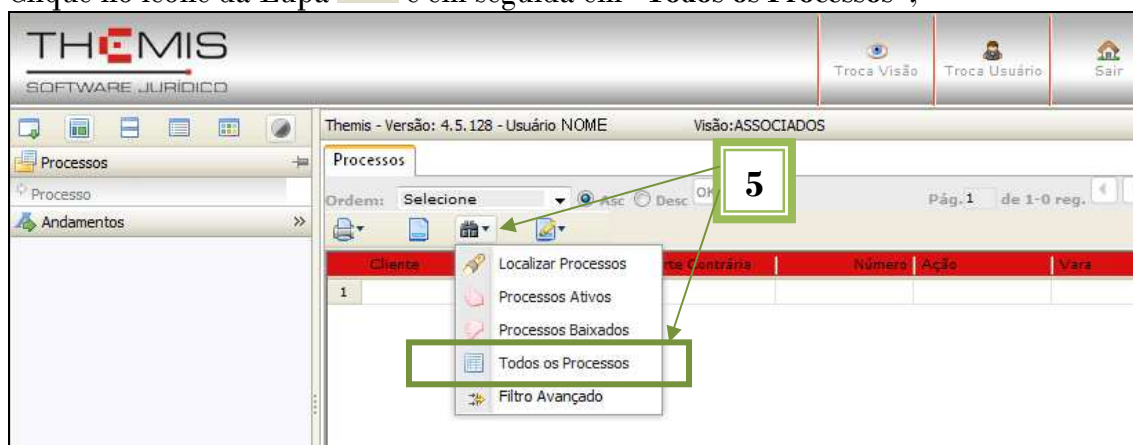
Clique no ícone da Lupa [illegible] e em seguida em "Todos os Processos";

THEMIS
SOFTWARE JURÍDICO

Troca Visão | Troca Usuário | Sair

Processos
Processo
Andamentos »

Themis - Versão: 4.5.128 - Usuário NOME    Visão:ASSOCIADOS

Processos

Ordem: Selecione  Asc  Desc  OK    Pág. 1 de 1-0 reg.

5

| Cliente | Parte Contrária | Número | Ação | Vara |
|---|---|---|---|---|
| 1 | | | | |

Localizar Processos
Processos Ativos
Processos Baixados
Todos os Processos
Filtro Avançado